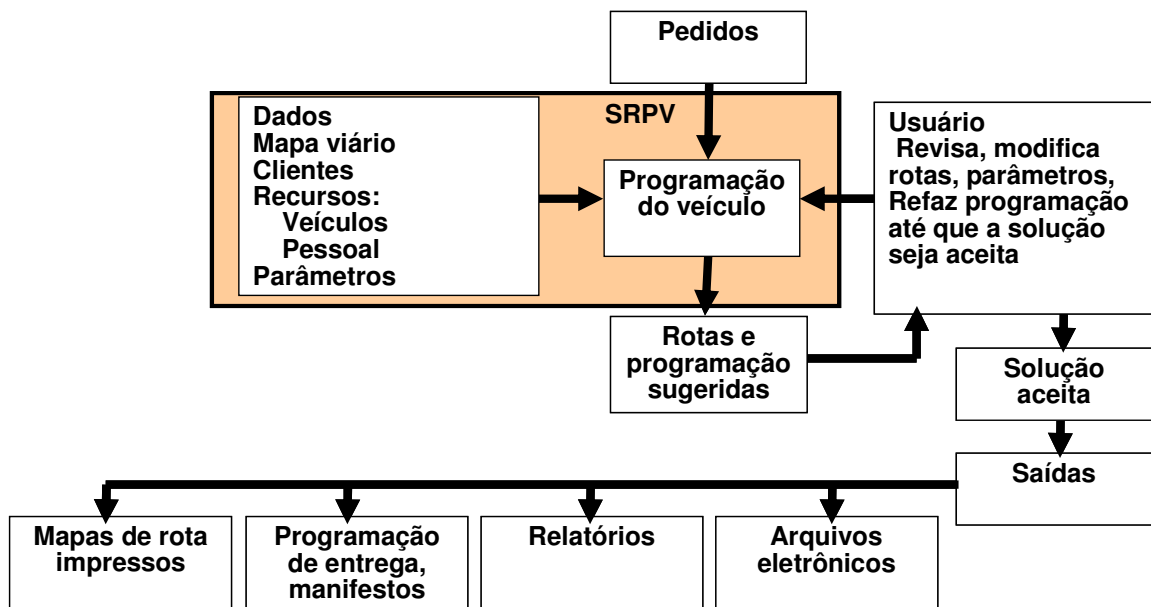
Pedidos

SRPV

Dados
Mapa viário
Clientes
Recursos:
Veículos
Pessoal
Parâmetros

Programação do veículo

Usuário
Revisa, modifica rotas, parâmetros,
Refaz programação até que a solução seja aceita

Rotas e programação sugeridas

Solução aceita

Saídas

Mapas de rota impressos

Programação de entrega, manifestos

Relatórios

Arquivos eletrônicos